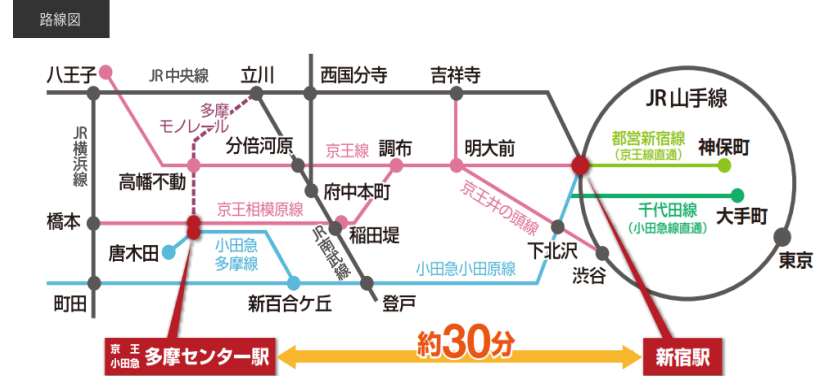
路線図

八王子
JR中央線
立川
西国分寺
吉祥寺
JR山手線
多摩モノレール
JR横浜線
高幡不動
分倍河原
京王線
調布
明大前
都営新宿線
(京王線直通)
神保町
府中本町
京王井の頭線
千代田線
(小田急線直通)
大手町
橋本
京王相模原線
稲田堤
JR南武線
唐木田
小田急多摩線
下北沢
渋谷
東京
小田急小田原線
町田
新百合ケ丘
登戸
京王
小田急
多摩センター駅
約30分
新宿駅